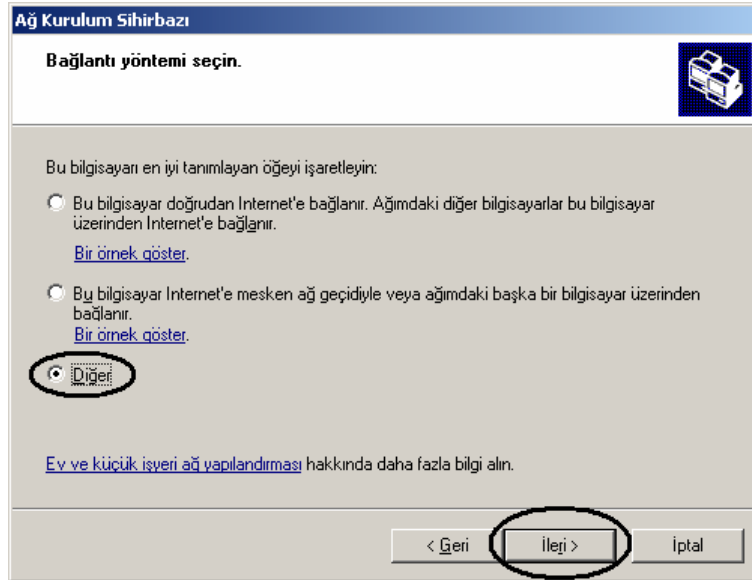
Ağ Kurulum Sihirbazı

Bağlantı yöntemi seçin.

Bu bilgisayarı en iyi tanımlayan öğeyi işaretleyin:

Bu bilgisayar doğrudan Internet'e bağlanır. Ağımdaki diğer bilgisayarlar bu bilgisayar üzerinden Internet'e bağlanır.

Bir örnek göster.

Bu bilgisayar Internet'e mesken ağ geçidiyle veya ağımdaki başka bir bilgisayar üzerinden bağlanır.

Bir örnek göster.

Diğer

Ev ve küçük işyeri ağ yapılandırması hakkında daha fazla bilgi alın.

< Geri

İleri >

İptal